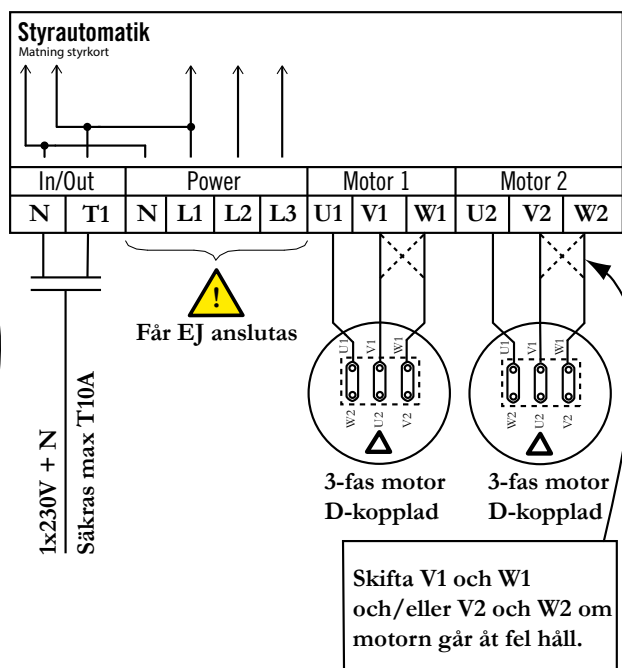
Styrautomatik
Matning styrkort

| In/Out | | Power | | | | Motor 1 | | | Motor 2 | | |
|---|---|---|---|---|---|---|---|---|---|---|---|
| N | T1 | N | L1 | L2 | L3 | U1 | V1 | W1 | U2 | V2 | W2 |

!
Får EJ anslutas

1x230V + N
Säkras max T10A

U1 V1 W1
W2 U2 V2

U1 V1 W1
W2 U2 V2

3-fas motor
D-kopplad

3-fas motor
D-kopplad

Skifta V1 och W1 och/eller V2 och W2 om motorn går åt fel håll.